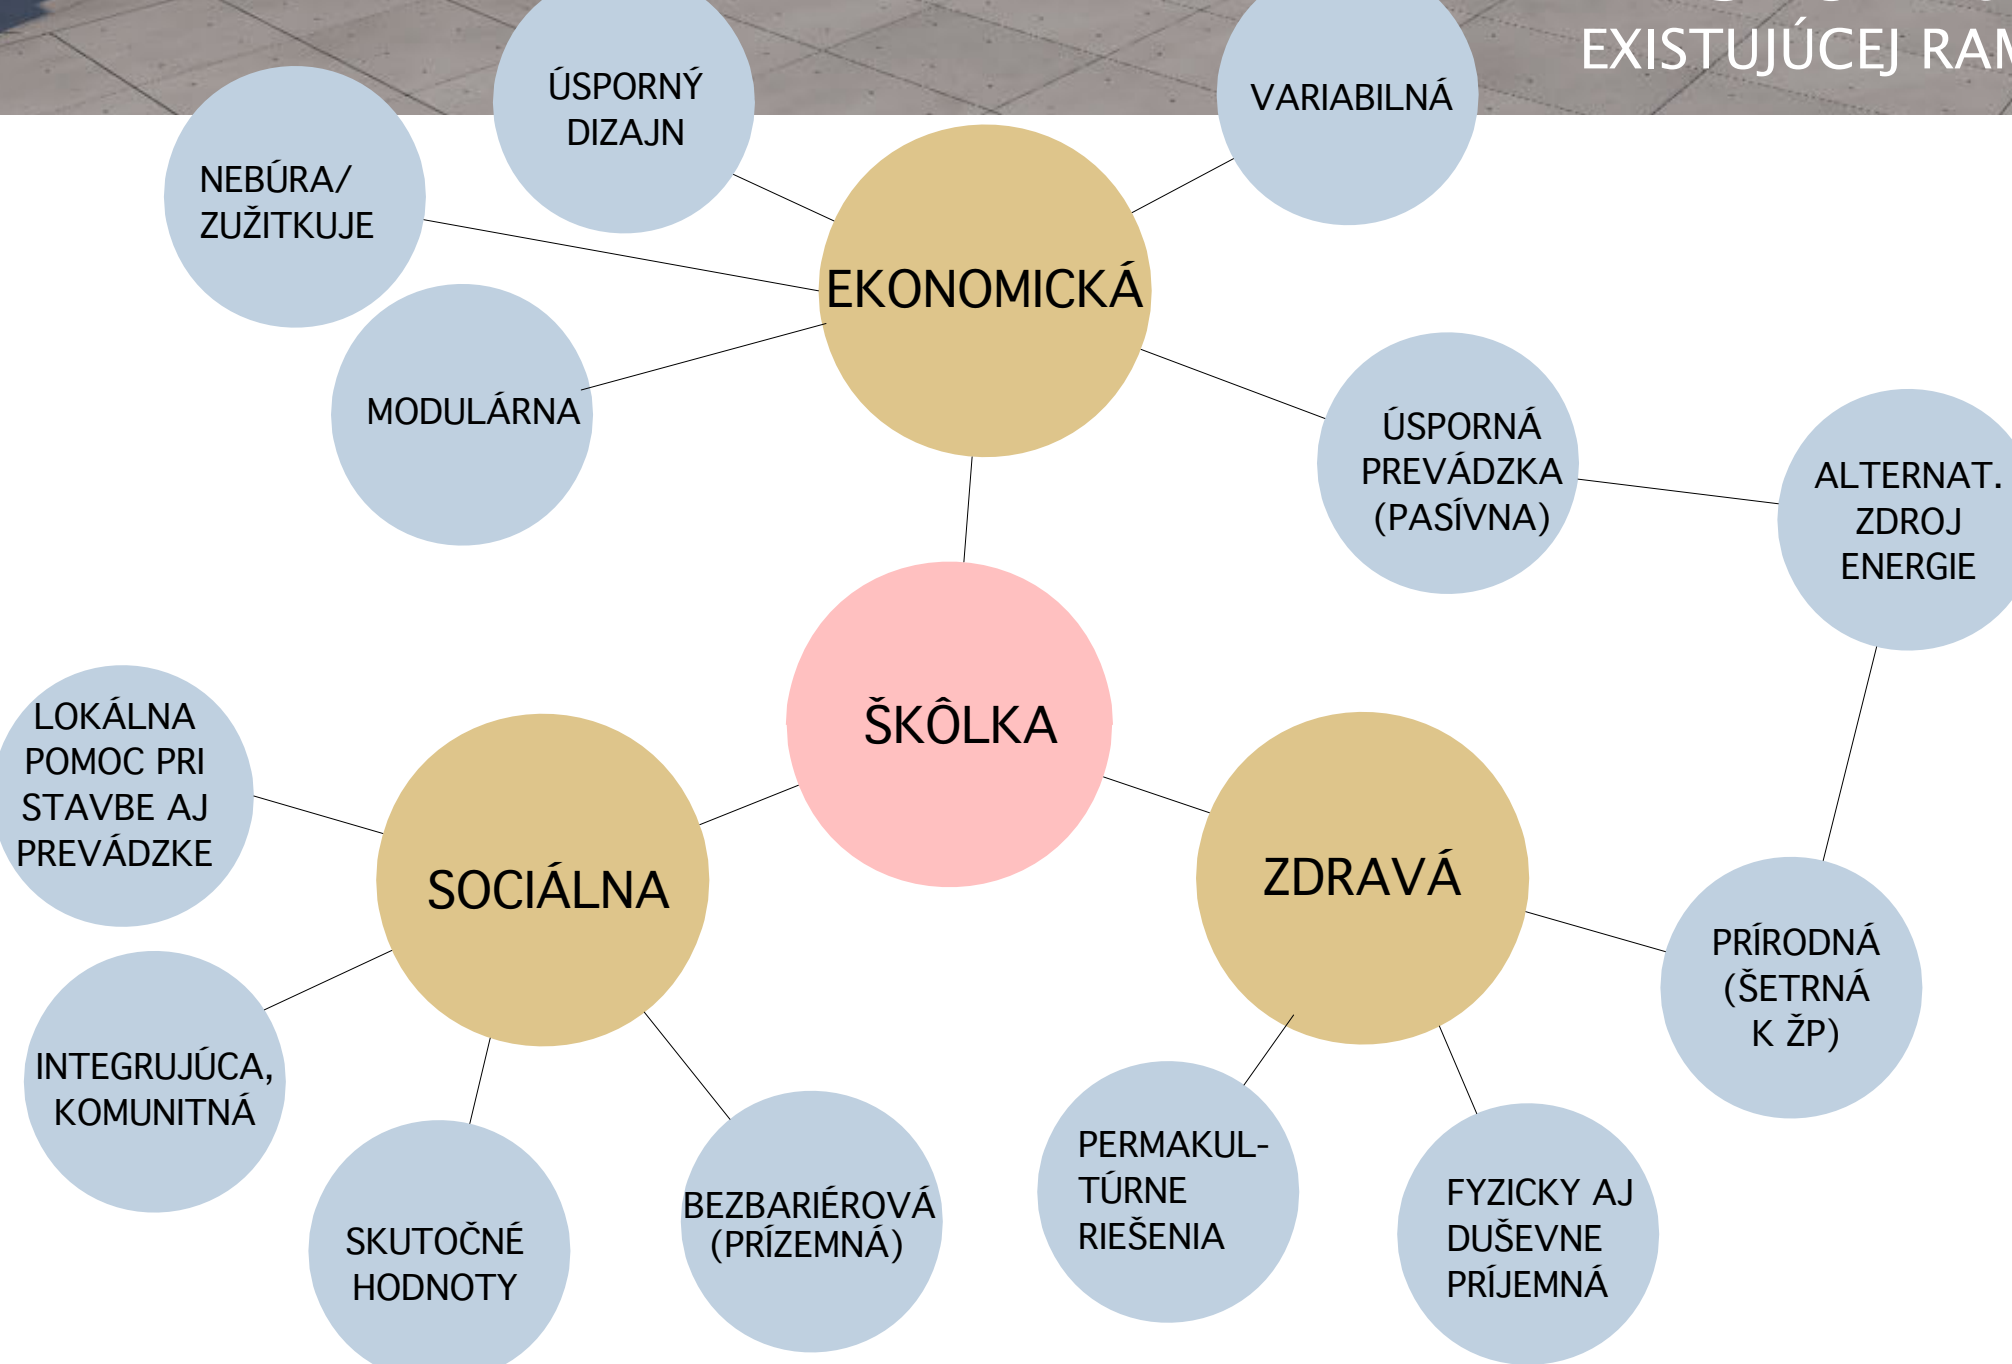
EXISTUJÚCEJ RA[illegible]

ÚSPORNÝ DIZAJN

VARIABILNÁ

NEBÚRA/ ZUŽITKUJE

EKONOMICKÁ

MODULÁRNA

ÚSPORNÁ PREVÁDZKA (PASÍVNA)

ALTERNAT. ZDROJ ENERGIE

ŠKÔLKA

LOKÁLNA POMOC PRI STAVBE AJ PREVÁDZKE

SOCIÁLNA

ZDRAVÁ

PRÍRODNÁ (ŠETRNÁ K ŽP)

INTEGRUJÚCA, KOMUNITNÁ

SKUTOČNÉ HODNOTY

BEZBARIÉROVÁ (PRÍZEMNÁ)

PERMAKULTÚRNE RIEŠENIA

FYZICKY AJ DUŠEVNE PRÍJEMNÁ